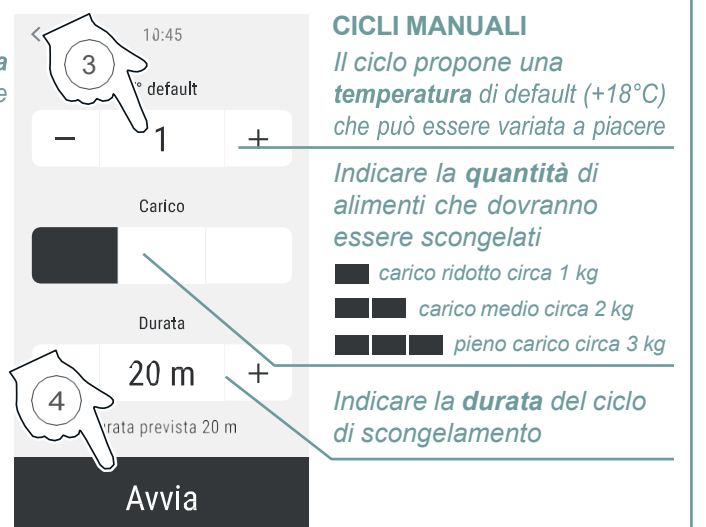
a
e

<
10:45
3
° default
−
1
+
Carico
Durata
20 m
+
4
rata prevista 20 m
Avvia

CICLI MANUALI
Il ciclo propone una temperatura di default (+18°C) che può essere variata a piacere

Indicare la quantità di alimenti che dovranno essere scongelati
carico ridotto circa 1 kg
carico medio circa 2 kg
pieno carico circa 3 kg

Indicare la durata del ciclo di scongelamento